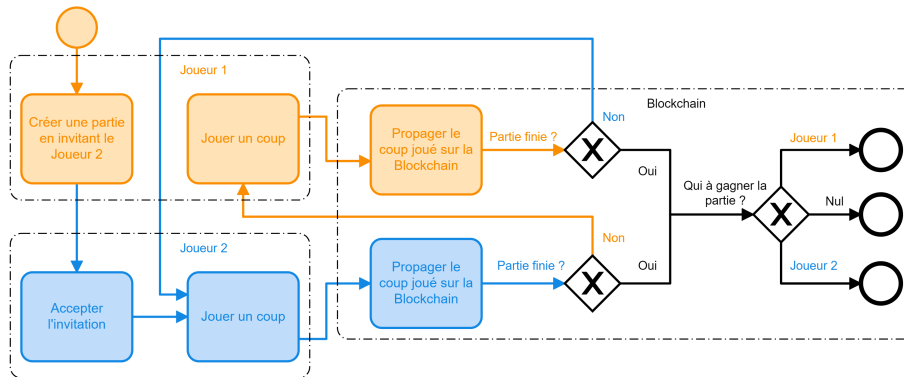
Joueur 1

Créer une partie en invitant le Joueur 2

Jouer un coup

Blockchain

Propager le coup joué sur la Blockchain

Partie finie ?

Non

X

Oui

Qui à gagner la partie ?

X

Joueur 1

Nul

Joueur 2

Joueur 2

Accepter l'invitation

Jouer un coup

Propager le coup joué sur la Blockchain

Partie finie ?

Non

X

Oui